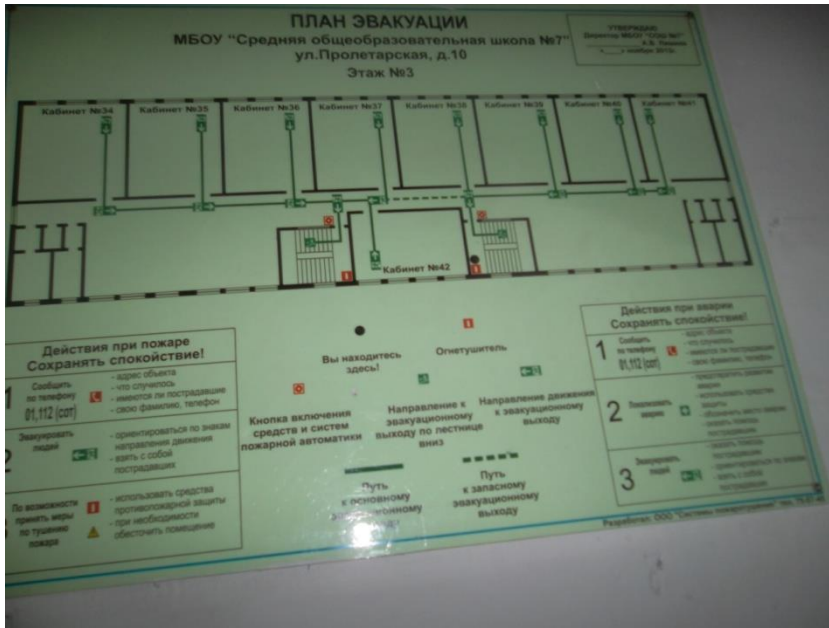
ПЛАН ЭВАКУАЦИИ
МБОУ "Средняя общеобразовательная школа №7"
ул.Пролетарская, д.10
Этаж №3

УТВЕРЖДАЮ
Директор МБОУ "СОШ №7"
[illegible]
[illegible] 2013г.

Кабинет №34
Кабинет №35
Кабинет №36
Кабинет №37
Кабинет №38
Кабинет №39
Кабинет №40
Кабинет №41
Кабинет №42

Действия при пожаре
Сохранять спокойствие!

1 Сообщить по телефону 01,112 (сот) - адрес объекта - что случилось - имеются ли пострадавшие - свою фамилию, телефон

2 Эвакуировать людей - ориентироваться по знакам направления движения - взять с собой пострадавших

3 По возможности принять меры по тушению пожара - использовать средства противопожарной защиты - при необходимости обесточить помещение

Вы находитесь здесь!
Огнетушитель
Кнопка включения средств и систем пожарной автоматики
Направление к эвакуационному выходу по лестнице вниз
Направление движения к эвакуационному выходу
Путь к основному эвакуационному выходу
Путь к запасному эвакуационному выходу

Действия при аварии
Сохранять спокойствие!

1 Сообщить по телефону 01,112 (сот) - адрес объекта - что случилось - имеются ли пострадавшие - свою фамилию, телефон

2 Локализовать аварию - предупредить окружающих об аварии - использовать средства защиты - обесточить место аварии - вызвать помощь пострадавшим

3 Эвакуировать людей - вывести пострадавших - ориентироваться по знакам - взять с собой пострадавших

Разработан ООО "Системы безопасности" тел. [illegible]